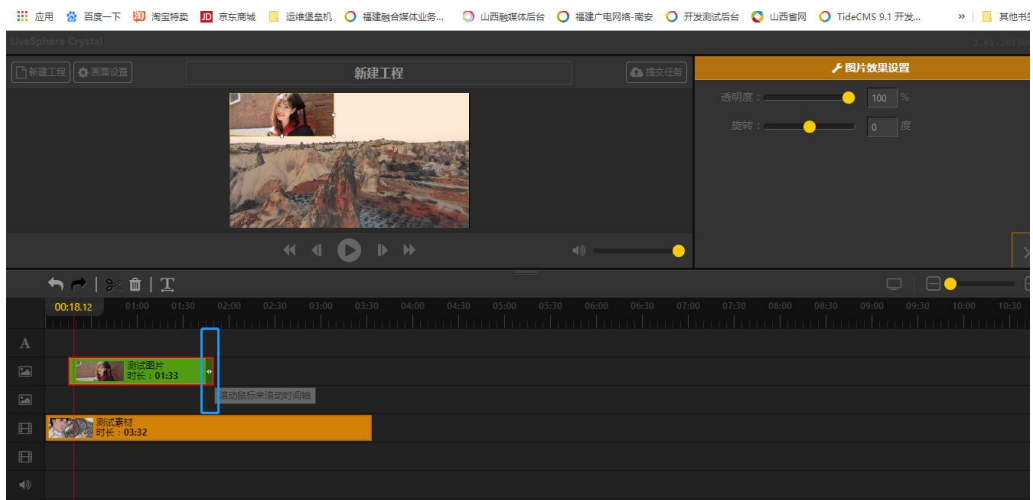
应用 百度一下 淘宝特卖 京东商城 运维堡垒机 福建融合媒体业务... 山西融媒体后台 福建广电网络-南安 开发测试后台 山西省网 TideCMS 9.1 开发... » 其他书签

LiveSphere Crystal

新建工程 画面设置 新建工程 提交任务

图片效果设置

透明度： 100 %

旋转： 0 度

A

00:18.12 01:00 01:30 02:00 02:30 03:00 03:30 04:00 04:30 05:00 05:30 06:00 06:30 07:00 07:30 08:00 08:30 09:00 09:30 10:00 10:30

测试图片
时长：01:33

滚动鼠标来滚动时间轴

测试素材
时长：03:32